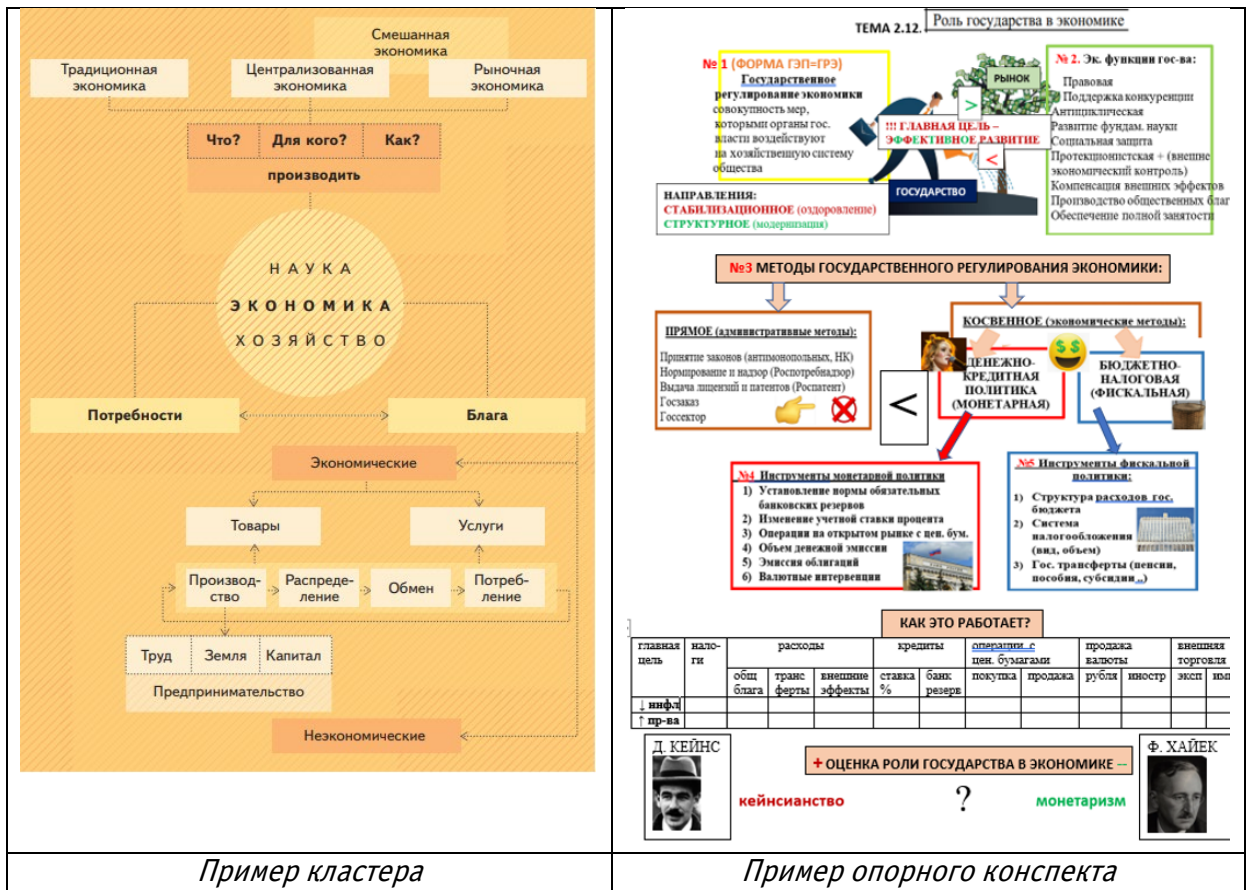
Смешанная экономика

Традиционная экономика

Централизованная экономика

Рыночная экономика

Что? Для кого? Как?

производить

НАУКА
ЭКОНОМИКА
ХОЗЯЙСТВО

Потребности

Блага

Экономические

Товары

Услуги

Производство

Распределение

Обмен

Потребление

Труд

Земля

Капитал

Предпринимательство

Неэкономические

ТЕМА 2.12. Роль государства в экономике

№ 1 (ФОРМА ГЭП=ГРЭ)
Государственное регулирование экономики совокупность мер, которыми органы гос. власти воздействуют на хозяйственную систему общества

РЫНОК

>

!!! ГЛАВНАЯ ЦЕЛЬ – ЭФФЕКТИВНОЕ РАЗВИТИЕ

<

ГОСУДАРСТВО

№ 2. Эк. функции гос-ва:
Правовая
Поддержка конкуренции
Антициклическая
Развитие фундам. науки
Социальная защита
Протекционистская + (внешне экономический контроль)
Компенсация внешних эффектов
Производство общественных благ
Обеспечение полной занятости

НАПРАВЛЕНИЯ:
СТАБИЛИЗАЦИОННОЕ (оздоровление)
СТРУКТУРНОЕ (модернизация)

№3 МЕТОДЫ ГОСУДАРСТВЕННОГО РЕГУЛИРОВАНИЯ ЭКОНОМИКИ:

ПРЯМОЕ (административные методы):
Принятие законов (антимонопольных, НК)
Нормирование и надзор (Роспотребнадзор)
Выдача лицензий и патентов (Роспатент)
Госзаказ
Госсектор

<

КОСВЕННОЕ (экономические методы):

ДЕНЕЖНО-КРЕДИТНАЯ ПОЛИТИКА (МОНЕТАРНАЯ)

БЮДЖЕТНО-НАЛОГОВАЯ (ФИСКАЛЬНАЯ)

№4 Инструменты монетарной политики
1) Установление нормы обязательных банковских резервов
2) Изменение учетной ставки процента
3) Операции на открытом рынке с цен. бум.
4) Объем денежной эмиссии
5) Эмиссия облигаций
6) Валютные интервенции

№5 Инструменты фискальной политики:
1) Структура расходов гос. бюджета
2) Система налогообложения (вид, объем)
3) Гос. трансферты (пенсии, пособия, субсидии..)

КАК ЭТО РАБОТАЕТ?

| главная цель | налоги | расходы | | | кредиты | | операции с цен. бумагами | | продажа валюты | | внешняя торговля | |
|---|---|---|---|---|---|---|---|---|---|---|---|---|
| | | общ блага | трансферты | внешние эффекты | ставка % | банк резерв | покупка | продажа | рубля | иностр | эксп | им |
| ↓ инфл | | | | | | | | | | | | |
| ↑ пр-ва | | | | | | | | | | | | |

Д. КЕЙНС

+ ОЦЕНКА РОЛИ ГОСУДАРСТВА В ЭКОНОМИКЕ –

Ф. ХАЙЕК

кейнсианство

?

монетаризм

Пример кластера

Пример опорного конспекта